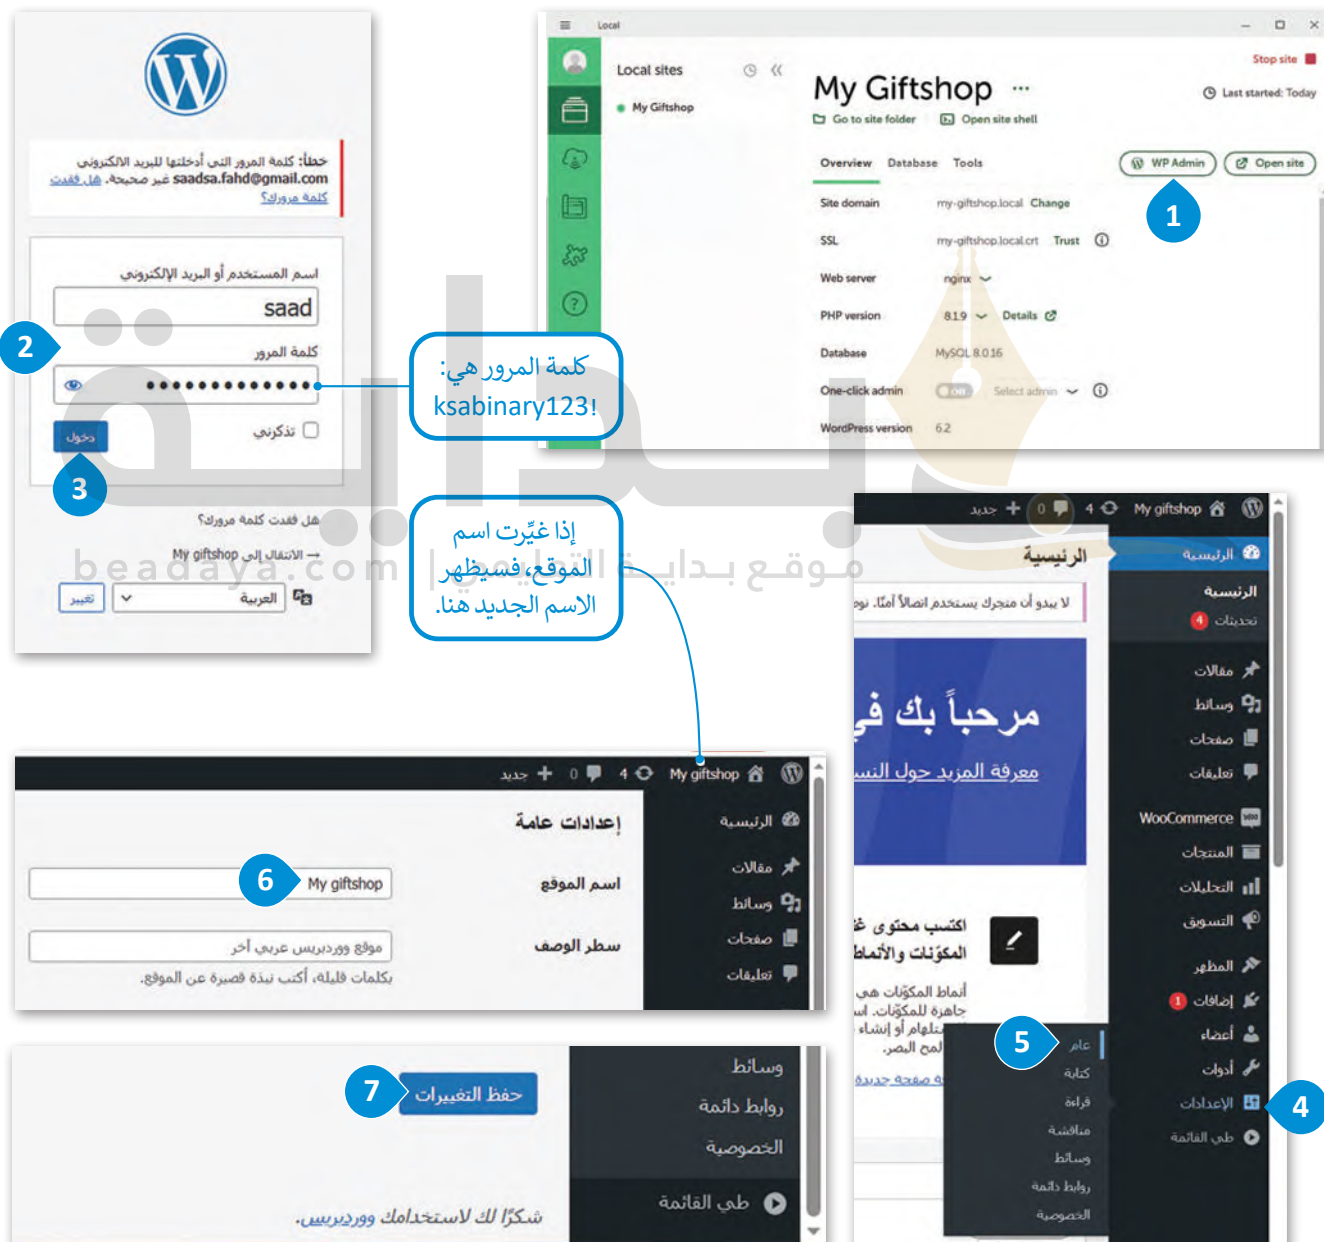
خطأ: كلمة المرور التي أدخلتها للبريد الالكتروني saadsa.fahd@gmail.com غير صحيحة. هل فقدت كلمة مرورك؟

اسم المستخدم أو البريد الإلكتروني
saad
كلمة المرور
••••••••••••
تذكرني
دخول
هل فقدت كلمة مرورك؟
→ الانتقال إلى My giftshop
العربية
تغيير

2
3

كلمة المرور هي:
ksabinary123!

إذا غيّرت اسم الموقع، فسيظهر الاسم الجديد هنا.

Local
Local sites
My Giftshop
My Giftshop
Go to site folder
Open site shell
Stop site
Last started: Today
Overview
Database
Tools
WP Admin
Open site
1
Site domain
my-giftshop.local
Change
SSL
my-giftshop.local.crt
Trust
Web server
nginx
PHP version
8.1.9
Details
Database
MySQL 8.0.16
One-click admin
Select admin
WordPress version
6.2

My giftshop
4
0
جديد
الرئيسية
الرئيسية
تحديثات 4
لا يبدو أن متجرك يستخدم اتصالاً آمنًا. نو
مرحباً بك في
معرفة المزيد حول النسا
اكتسب محتوى غ
المكوّنات والأنماط
أنماط المكوّنات هي
جاهزة للمكوّنات. اس
تعديلها أو إنشاء
حول البحر.
صفحة جديدة
مقالات
وسائط
صفحات
تعليقات
WooCommerce
المنتجات
التحليلات
التسويق
المظهر
إضافات 1
أعضاء
أدوات
الإعدادات
طي القائمة
عام
كتابة
قراءة
مناقشة
وسائط
روابط دائمة
الخصوصية
5
4

My giftshop
4
0
جديد
إعدادات عامة
الرئيسية
مقالات
وسائط
صفحات
تعليقات
اسم الموقع
My giftshop
6
سطر الوصف
موقع ووردبريس عربي آخر
بكلمات قليلة، أكتب نبذة قصيرة عن الموقع.

وسائط
روابط دائمة
الخصوصية
طي القائمة
حفظ التغييرات
7
شكرًا لك لاستخدامك ووردبريس.

beadaya.com
موقع بداية التعليمي